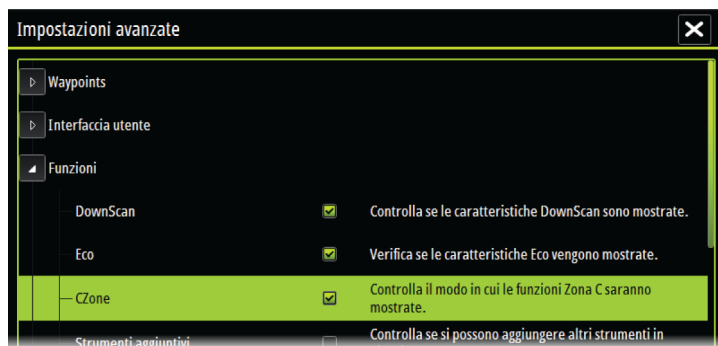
Impostazioni avanzate

Waypoints

Interfaccia utente

Funzioni

DownScan — Controlla se le caratteristiche DownScan sono mostrate.

Eco — Verifica se le caratteristiche Eco vengono mostrate.

CZone — Controlla il modo in cui le funzioni Zona C saranno mostrate.

Strumenti aggiuntivi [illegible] — Controlla se si possono aggiungere altri strumenti in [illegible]